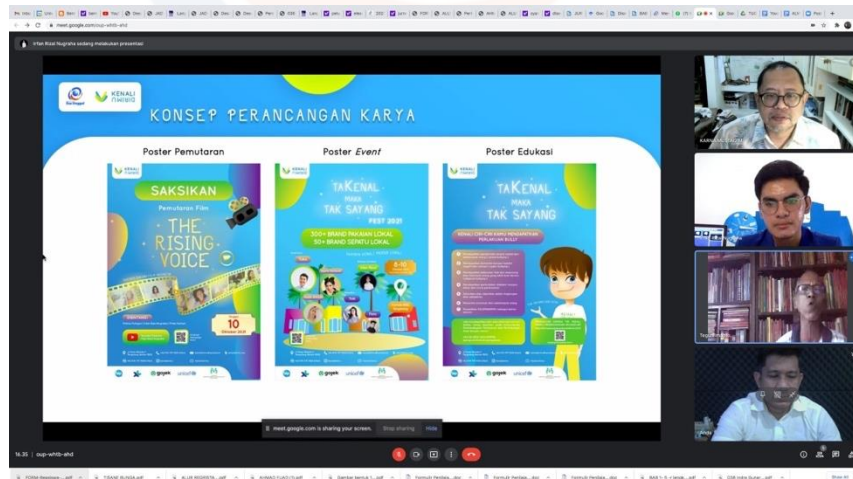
meet.google.com/oup-whtb-ahd

Irfan Rizal Nugraha sedang melakukan presentasi

KENALI

KONSEP PERANCANGAN KARYA

Poster Pemutaran

KENALI

SAKSIKAN

Pemutaran Film

THE RISING VOICE

10

Poster *Event*

KENALI

TaKenal Maka Tak Sayang

FEST 2021

300+ BRAND PAKAIAN LOKAL

50+ BRAND SEPATU LOKAL

8-10

Poster Edukasi

KENALI

TaKenal Maka Tak Sayang

KENALI CIRI-CIRI KAMU MENDAPATKAN PERLAKUAN BULLY

gojek

unicef

meet.google.com is sharing your screen.

Stop sharing

Hide

16.35 | oup-whtb-ahd